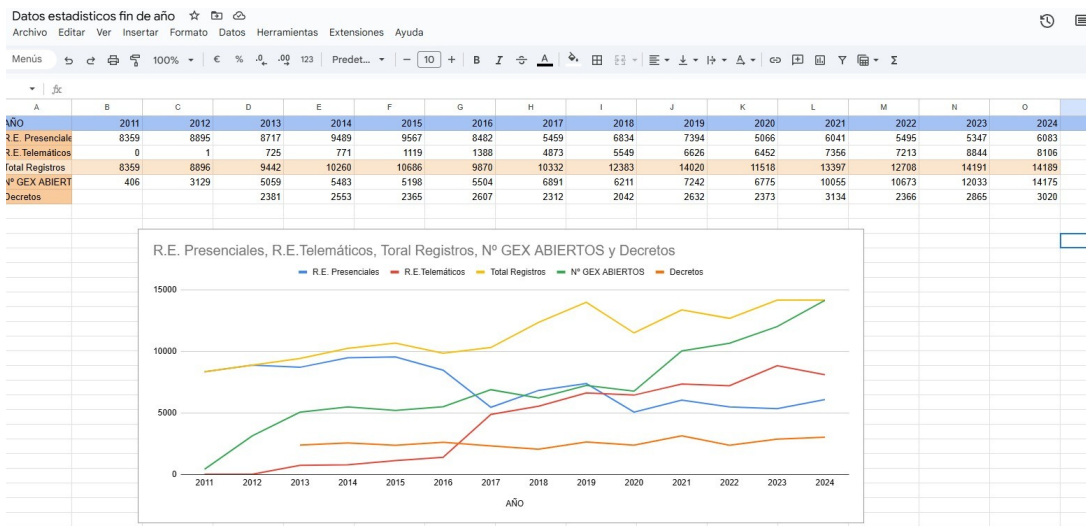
Datos estadisticos fin de año
Archivo Editar Ver Insertar Formato Datos Herramientas Extensiones Ayuda

Menús 100% € % .0 .00 123 Predet... 10 + B I A Σ

fx

| A | B | C | D | E | F | G | H | I | J | K | L | M | N | O |
|---|---|---|---|---|---|---|---|---|---|---|---|---|---|---|
| AÑO | 2011 | 2012 | 2013 | 2014 | 2015 | 2016 | 2017 | 2018 | 2019 | 2020 | 2021 | 2022 | 2023 | 2024 |
| R.E. Presenciale | 8359 | 8895 | 8717 | 9489 | 9567 | 8482 | 5459 | 6834 | 7394 | 5066 | 6041 | 5495 | 5347 | 6083 |
| R.E. Telemáticos | 0 | 1 | 725 | 771 | 1119 | 1388 | 4873 | 5549 | 6626 | 6452 | 7356 | 7213 | 8844 | 8106 |
| Total Registros | 8359 | 8896 | 9442 | 10260 | 10686 | 9870 | 10332 | 12383 | 14020 | 11518 | 13397 | 12708 | 14191 | 14189 |
| Nº GEX ABIERT | 406 | 3129 | 5059 | 5483 | 5198 | 5504 | 6891 | 6211 | 7242 | 6775 | 10055 | 10673 | 12033 | 14175 |
| Decretos | | | 2381 | 2553 | 2365 | 2607 | 2312 | 2042 | 2632 | 2373 | 3134 | 2366 | 2865 | 3020 |

R.E. Presenciales, R.E.Telemáticos, Toral Registros, Nº GEX ABIERTOS y Decretos
R.E. Presenciales R.E.Telemáticos Total Registros Nº GEX ABIERTOS Decretos
15000
10000
5000
0
2011 2012 2013 2014 2015 2016 2017 2018 2019 2020 2021 2022 2023 2024
AÑO